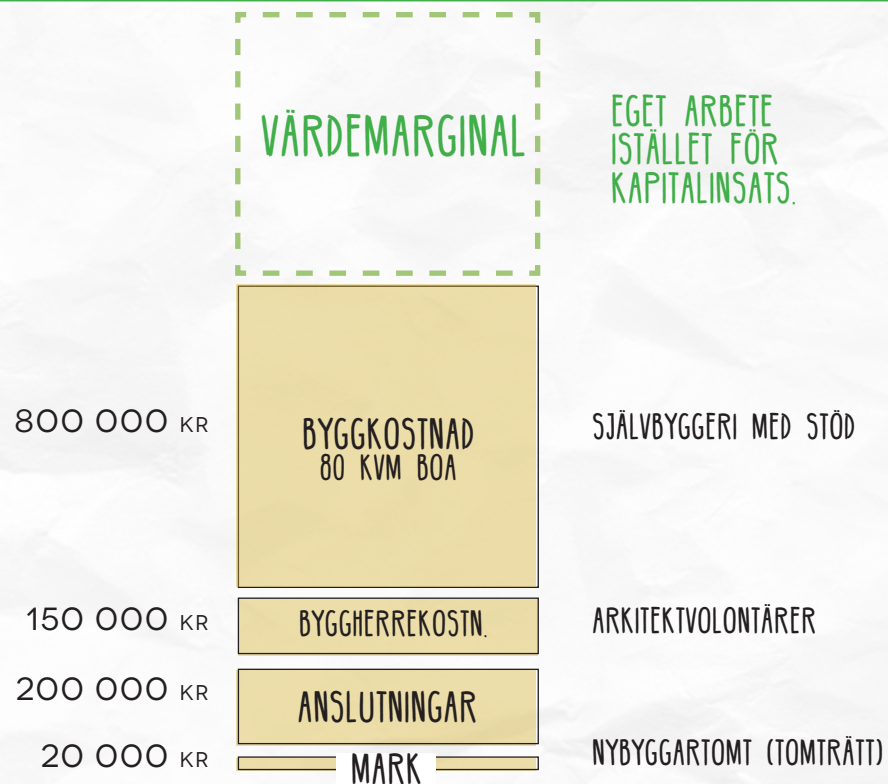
VÄRDEMARGINAL

EGET ARBETE ISTÄLLET FÖR KAPITALINSATS.

800 000 KR

BYGGKOSTNAD
80 KVM BOA

SJÄLVBYGGERI MED STÖD

150 000 KR

BYGGHERREKOSTN.

ARKITEKTVOLONTÄRER

200 000 KR

ANSLUTNINGAR

20 000 KR

MARK

NYBYGGARTOMT (TOMTRÄTT)